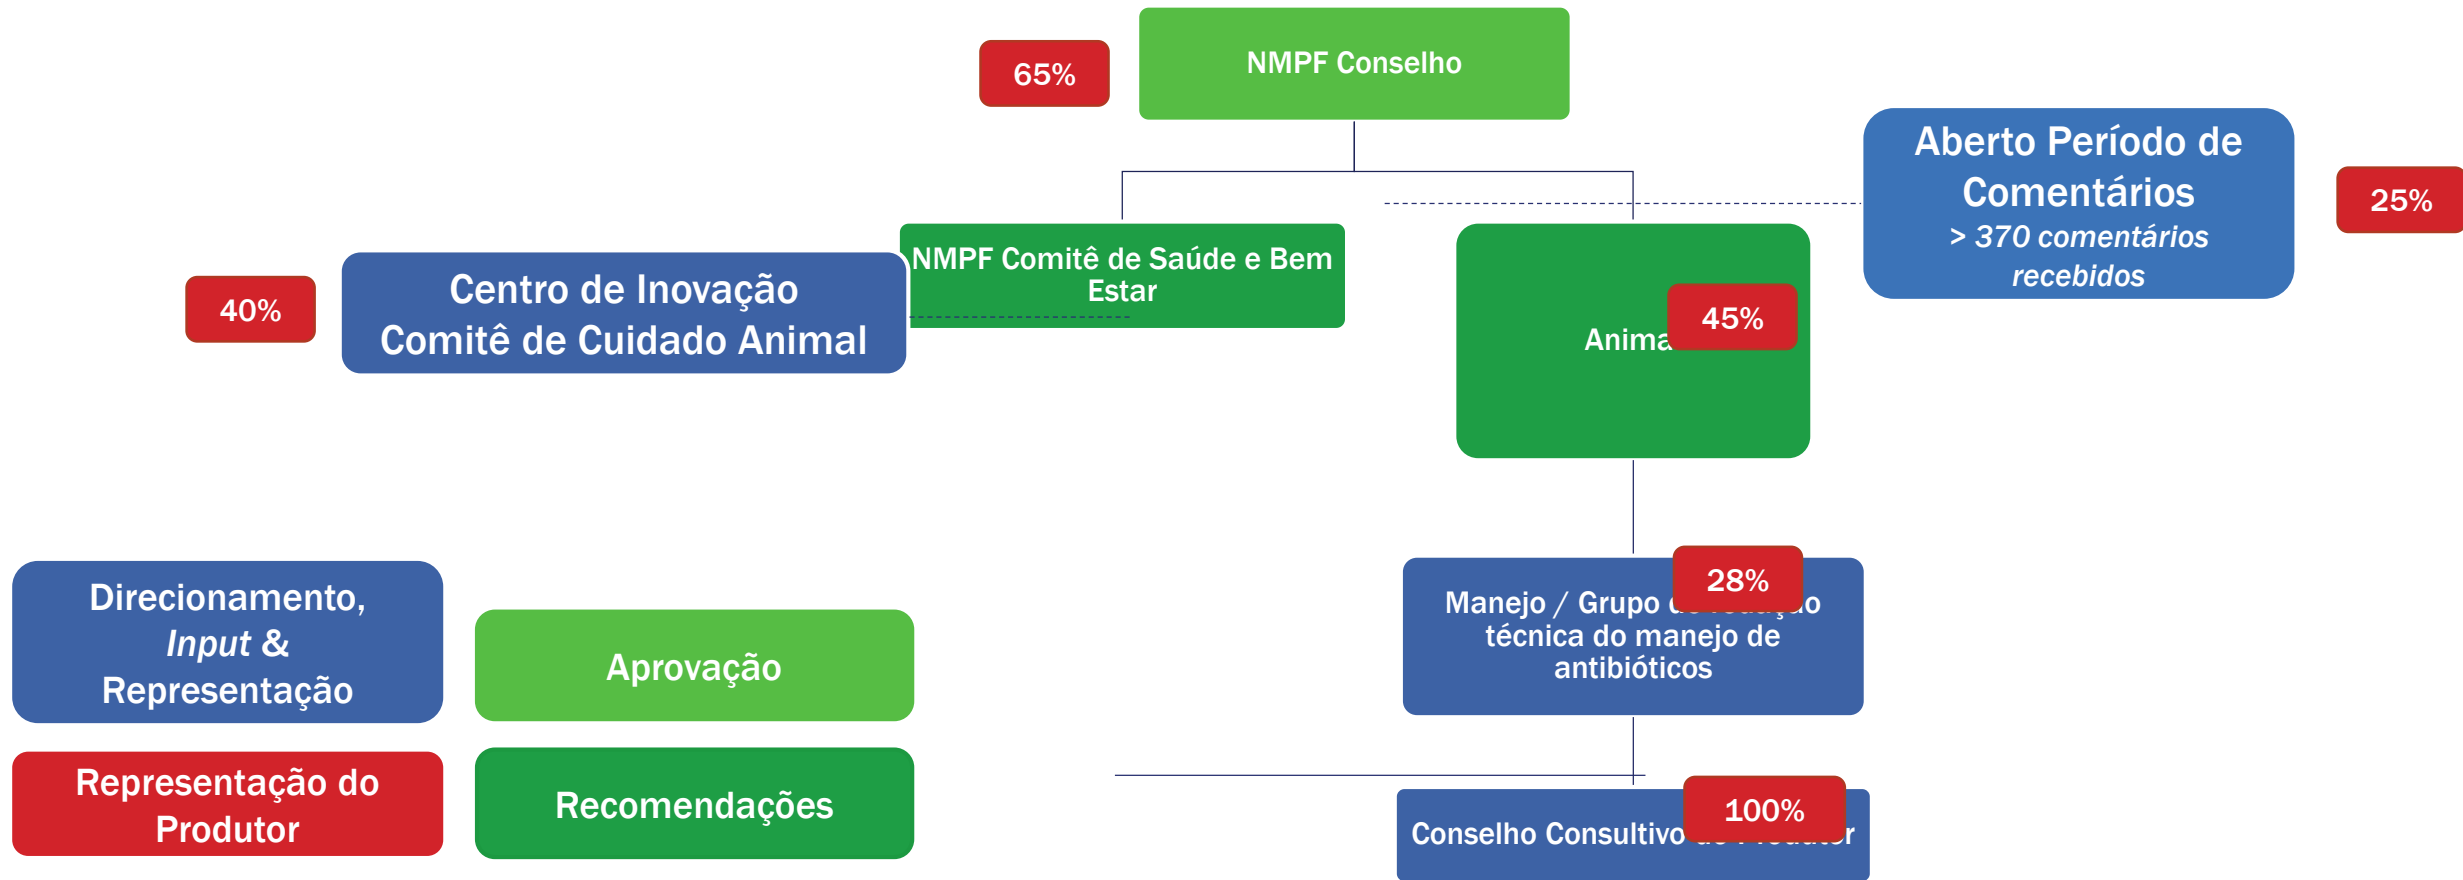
65%

NMPF Conselho

Aberto Período de Comentários
> 370 comentários recebidos

25%

NMPF Comitê de Saúde e Bem Estar

40%

Centro de Inovação
Comitê de Cuidado Animal

Anima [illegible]

45%

Direcionamento, *Input* & Representação

Aprovação

28%

Manejo / Grupo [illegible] técnica do manejo de antibióticos

Representação do Produtor

Recomendações

Conselho Consultivo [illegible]

100%